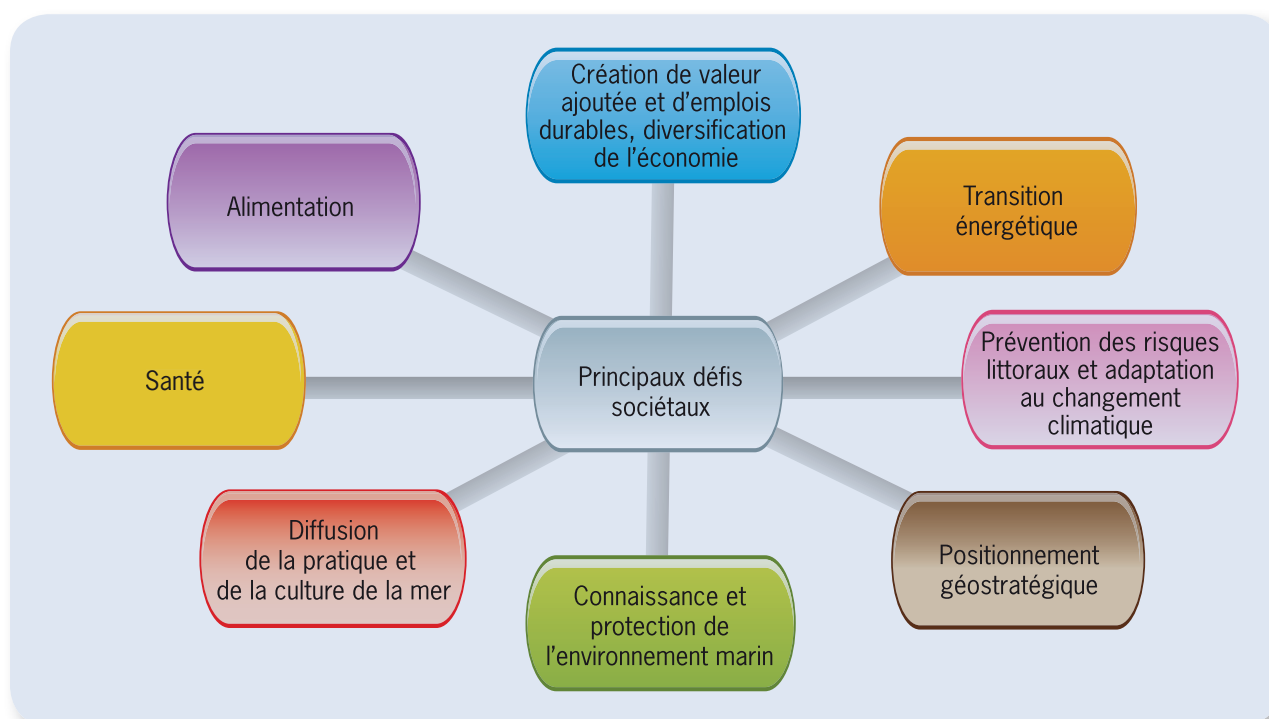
Création de valeur ajoutée et d’emplois durables, diversification de l’économie

Alimentation

Transition énergétique

Santé

Principaux défis sociétaux

Prévention des risques littoraux et adaptation au changement climatique

Diffusion de la pratique et de la culture de la mer

Positionnement géostratégique

Connaissance et protection de l’environnement marin